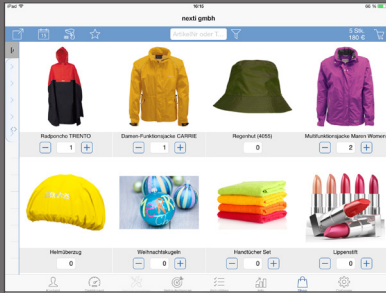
iPad 16:16

nexti gmbh

Artikelnr. oder T...

3 Stk.
180 €

Radponcho TRENTO

1

Damen-Funktionsjacke CARRIE

1

Regenhut (4055)

0

Multifunktionsjacke Maren Women

2

Helmüberzug

0

Weihnachtskugeln

0

Handtücher Set

0

Lippenstift

0